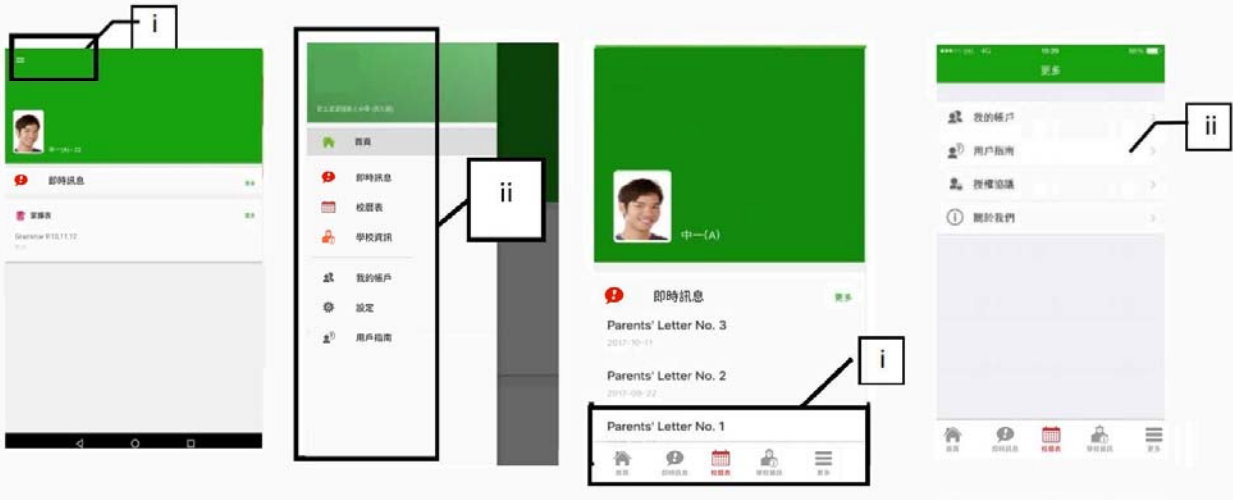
i

中一(A) 22

即時訊息

家課表

Grammar P.10,11,12

首頁

即時訊息

校曆表

學校資訊

我的帳戶

設定

用戶指南

ii

中一(A)

即時訊息

更多

Parents' Letter No. 3

2017-10-11

Parents' Letter No. 2

2017-09-22

Parents' Letter No. 1

i

首頁

即時訊息

校曆表

學校資訊

更多

更多

我的帳戶

用戶指南

授權協議

關於我們

ii

首頁

即時訊息

校曆表

學校資訊

更多